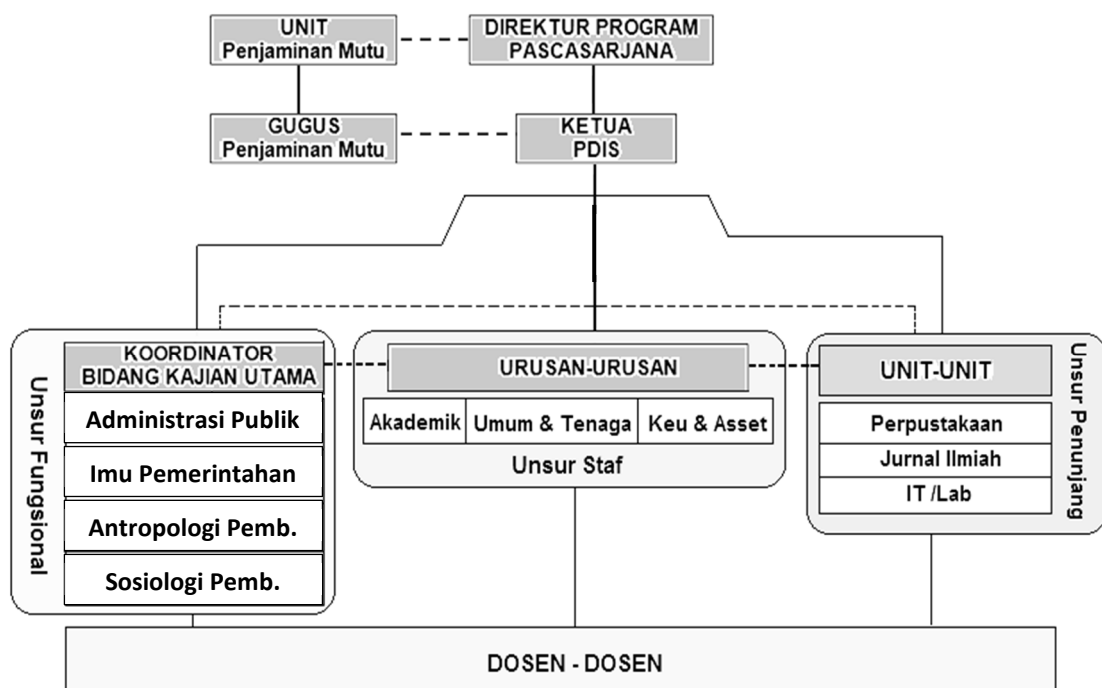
UNIT
Penjaminan Mutu

DIREKTUR PROGRAM
PASCASARJANA

GUGUS
Penjaminan Mutu

KETUA
PDIS

Unsur Fungsional

KOORDINATOR
BIDANG KAJIAN UTAMA

Administrasi Publik

Imu Pemerintahan

Antropologi Pemb.

Sosiologi Pemb.

URUSAN-URUSAN

Akademik

Umum & Tenaga

Keu & Asset

Unsur Staf

UNIT-UNIT

Perpustakaan

Jurnal Ilmiah

IT /Lab

Unsur Penunjang

DOSEN - DOSEN